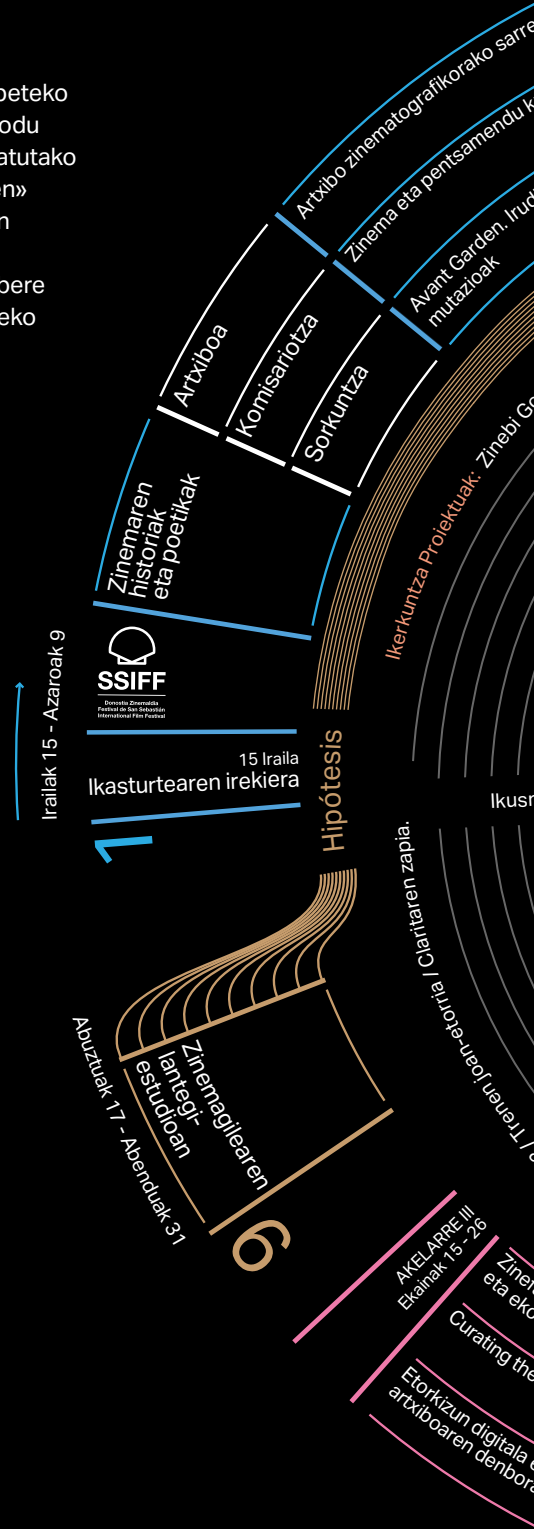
beteko
odu
atutako
en»
n

bere
eko

Artxibo zinematografikorako sarre
Zinema eta pentsamendu k
Avant Garden. Irudi
mutazioak

Artxiboa
Komisariotza
Sorkuntza

Zinemaren
historiak
eta poetikak

Ikerkuntza Proiektuak: Zinebi Go

SSIFF
Donostia Zinemaldia
Festival de San Sebastián
International Film Festival

Irailak 15 - Azaroak 9

15 Iraila
Ikasturtearen irekiera

1

Hipótesis

Ikusn

Trenen joan-etorria / Claritaren zapia.

Zinemagilearen
lantegi-
estudioan

Abuztuak 17 - Abenduak 31

6

AKELARRE III
Ekainak 15 - 26

Ziner
eta eko

Curating the

Etorkizun digitala e
artxiboaren dembora